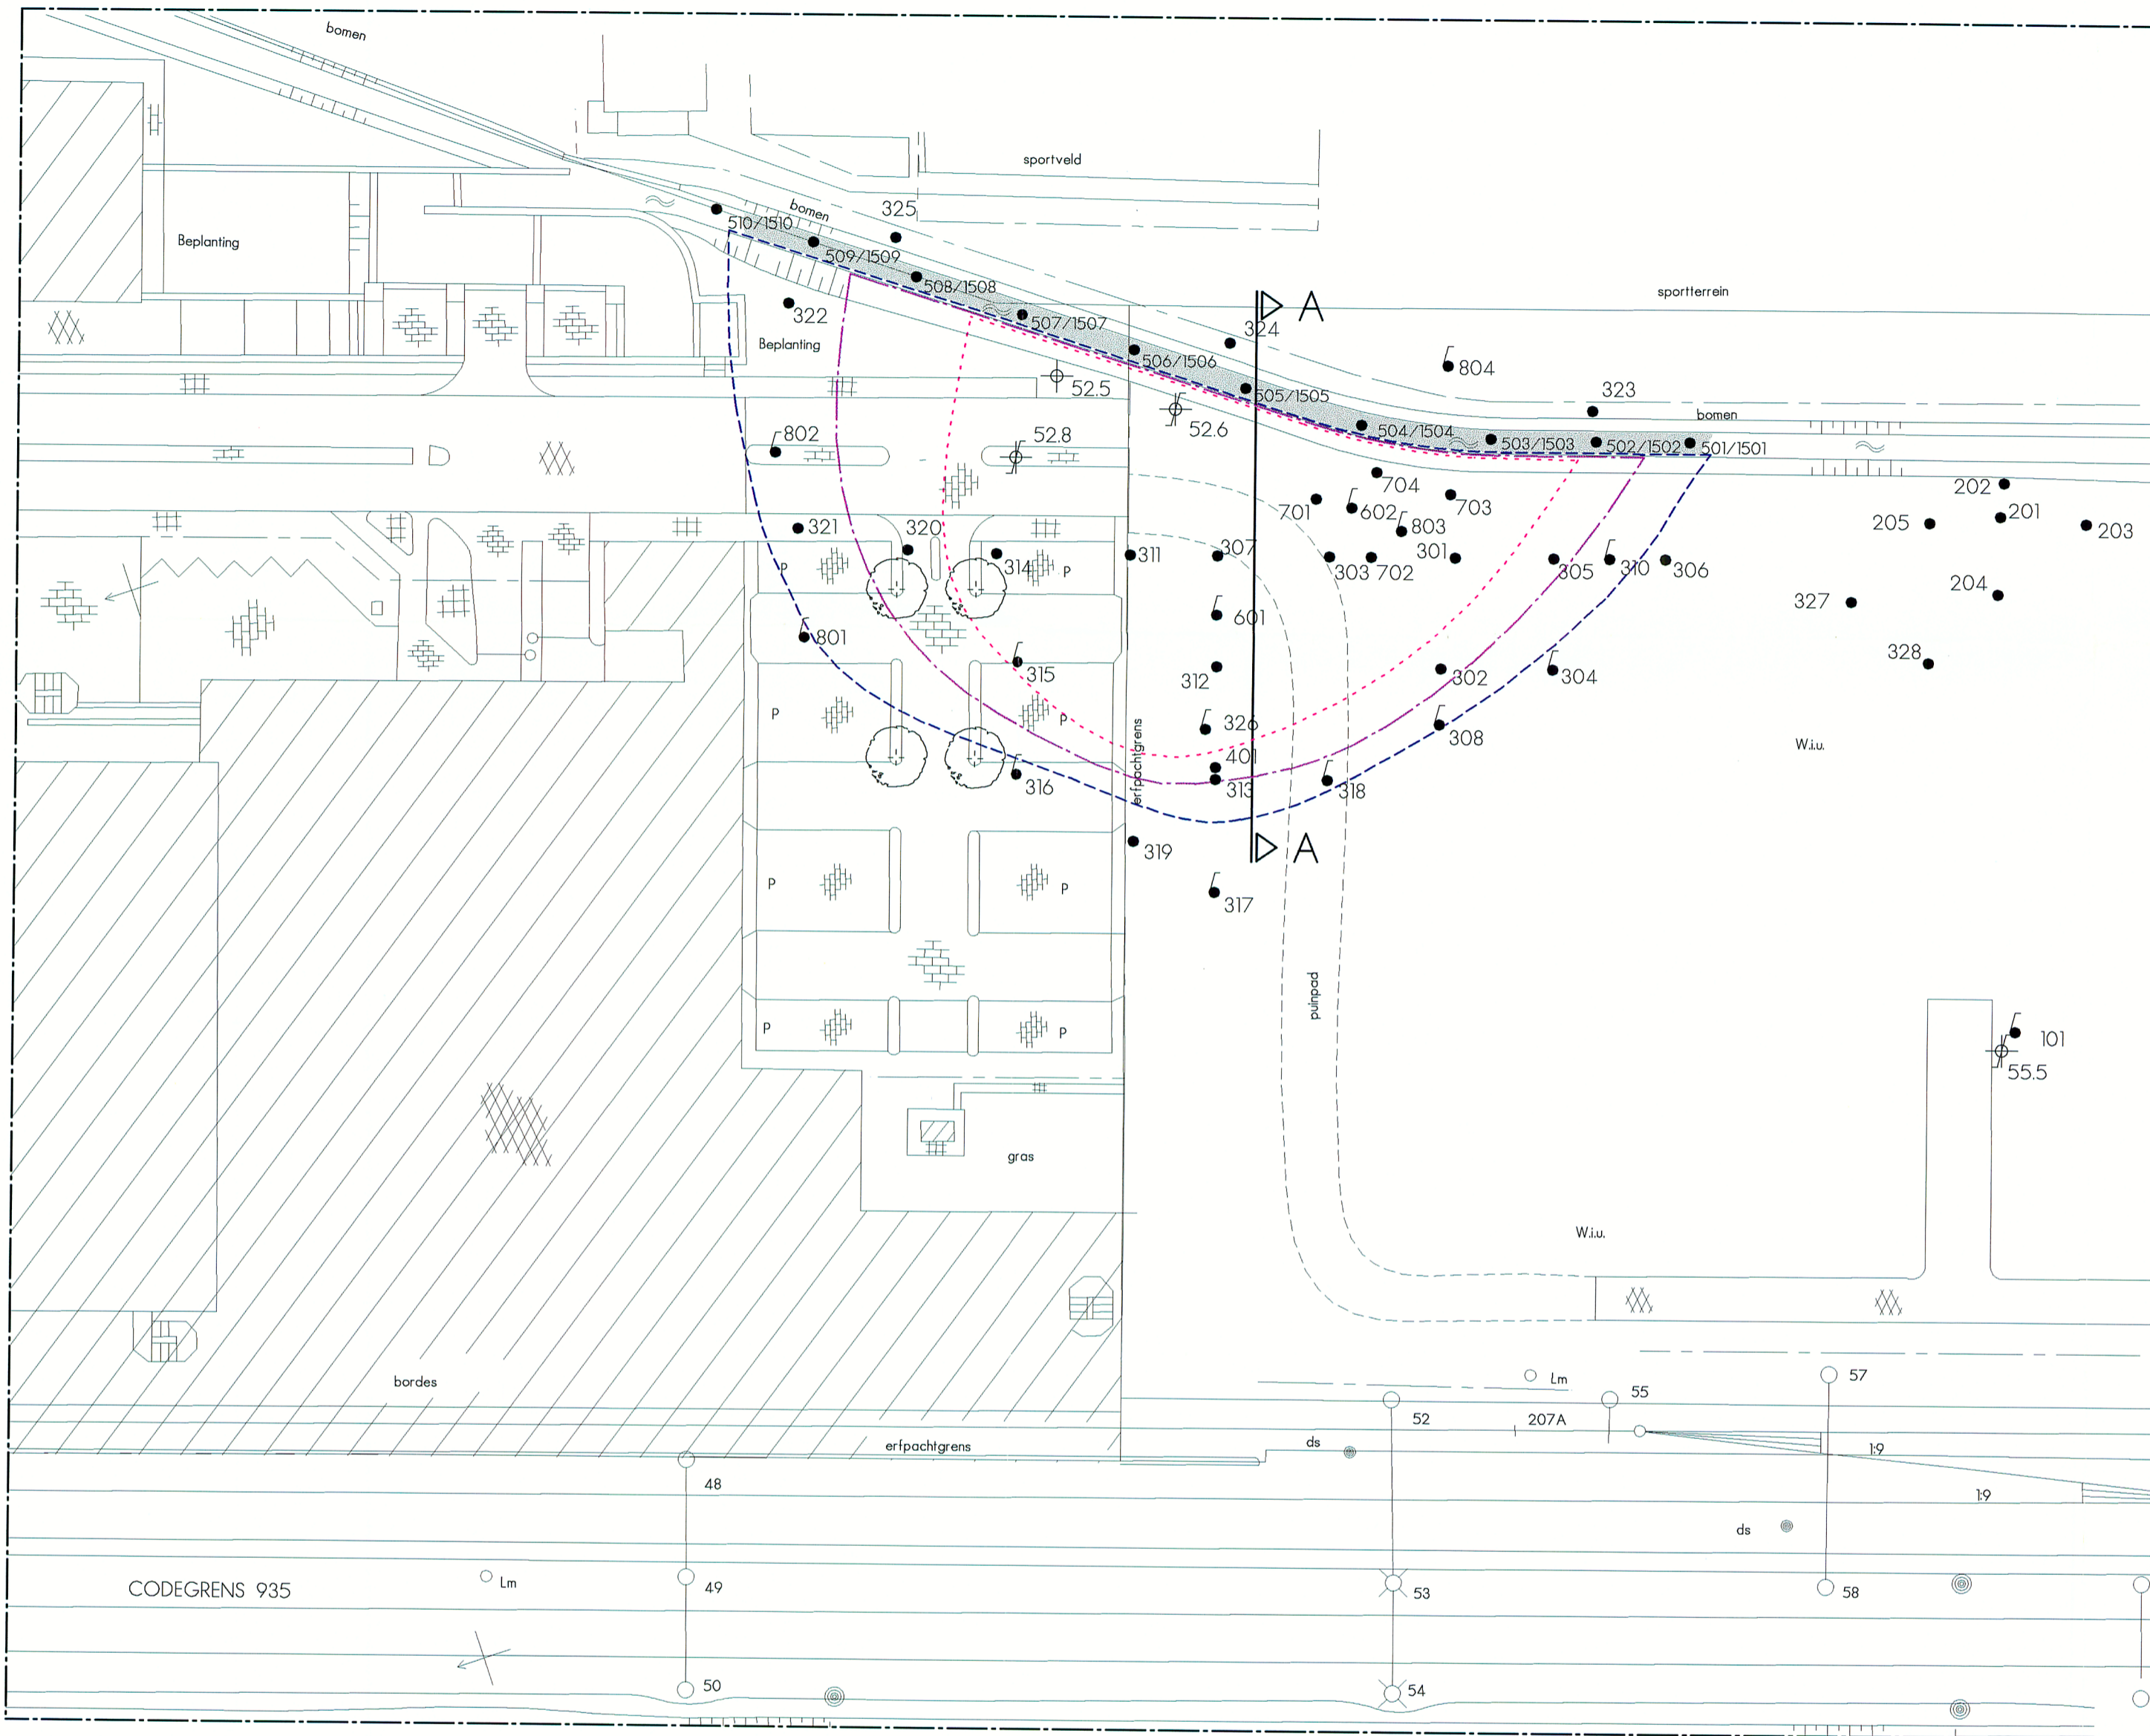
bomen

sportveld

Beplanting

bomen

325

510/1510

509/1509

508/1508

507/1507

506/1506

505/1505

504/1504

503/1503

502/1502

501/1501

322

Beplanting

324

A

sportterrein

804

323

bomen

52.5

52.6

802

52.8

704

703

701

602

803

202

201

203

205

321

320

311

307

301

314

P

303

702

305

310

306

327

204

801

601

328

315

312

302

304

P

P

326

308

W.i.u.

401

313

316

318

erfpachtgrens

319

A

P

P

317

puinpad

P

P

101

55.5

gras

W.i.u.

bordes

Lm

57

55

52

207A

erfpachtgrens

ds

1:9

48

1:9

ds

CODEGRENS 935

Lm

49

53

58

50

54